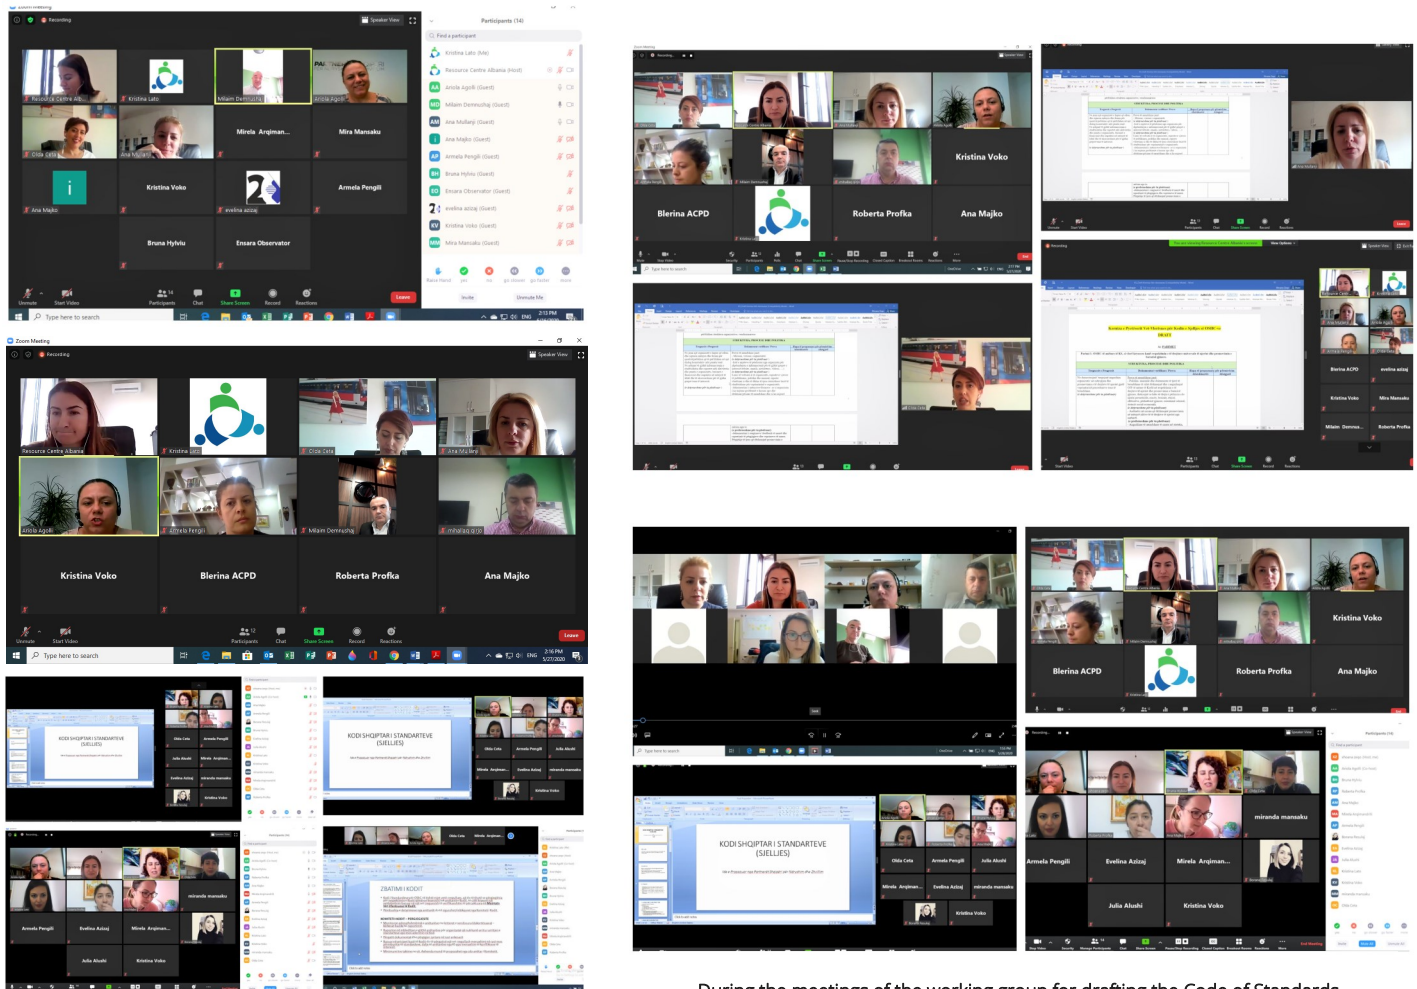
Zoom Meeting

Recording

Speaker View

Participants (14)

Find a participant

Kristina Lato (Me)

Resource Centre Albania (Host)

Anola Agolli (Guest)

Miliam Demneshaj (Guest)

Ana Mullanji (Guest)

Ana Majko (Guest)

Armela Pengili (Guest)

Bruna Hylviu (Guest)

Ensara Observator (Guest)

evelina azizaj (Guest)

Kristina Voko (Guest)

Mira Mansaku (Guest)

Resource Centre Alb...

Kristina Lato

Miliam Demneshaj

Anola Agolli

Olda Ceta

Ana Mullanji

Mirela Arqiman...

Mira Mansaku

Ana Majko

Kristina Voko

evelina azizaj

Armela Pengili

Bruna Hylviu

Ensara Observator

Unmute

Start Video

Participants

Chat

Share Screen

Record

Reactions

Leave

Invite

Unmute Me

Type here to search

Zoom Meeting

Recording

Speaker View

Resource Centre Albania

Kristina Lato

Olda Ceta

Ana Mullanji

Anola Agolli

Armela Pengili

Miliam Demneshaj

mihallaq qirjo

Kristina Voko

Blerina ACPD

Roberta Profka

Ana Majko

Unmute

Start Video

Participants

Chat

Share Screen

Record

Reactions

Leave

Type here to search

2:16 PM

5/27/2020

Kristina Voko

Blerina ACPD

Roberta Profka

Ana Majko

Blerina ACPD

evelina azizaj

Kristina Voko

Mira Mansaku

Milam Demne...

Roberta Profka

KODI SHQIPTAR I STANDARTEVE (SJELLJES)

KODI SHQIPTAR I STANDARTEVE (SJELLJES)

Olda Ceta

Armela Pengili

Julia Alushi

Mirela Arqiman...

Evelina Azizaj

miranda mansaku

Kristina Voko

KODI SHQIPTAR I STANDARTEVE (SJELLJES)

Olda Ceta

Armela Pengili

Julia Alushi

Mirela Arqiman...

Evelina Azizaj

miranda mansaku

Kristina Voko

Kristina Voko

Blerina ACPD

Roberta Profka

Ana Majko

miranda mansaku

Armela Pengili

Evelina Azizaj

Mirela Arqiman...

Julia Alushi

Kristina Voko

miranda mansaku

Armela Pengili

Evelina Azizaj

Mirela Arqiman...

Julia Alushi

Kristina Voko

ZBATIMI I KODIT

Olda Ceta

Mirela Arqiman...

Participants (14)

During the meetings of the working group for drafting the Code of Standards